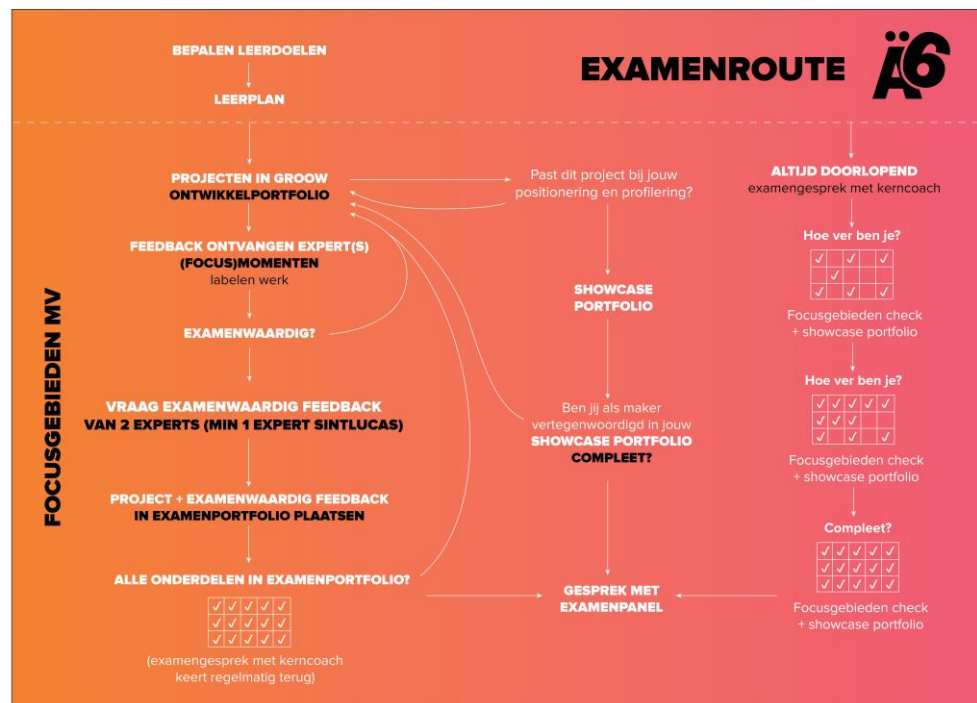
BEPALEN LEERDOELEN

LEERPLAN

EXAMENROUTE

FOCUSGEBIEDEN MV

PROJECTEN IN GROOW
ONTWIKKELPORTFOLIO

FEEDBACK ONTVANGEN EXPERT(S)
(FOCUS)MOMENTEN
labelen werk

EXAMENWAARDIG?

VRAAG EXAMENWAARDIG FEEDBACK
VAN 2 EXPERTS (MIN 1 EXPERT SINTLUCAS)

PROJECT + EXAMENWAARDIG FEEDBACK
IN EXAMENPORTFOLIO PLAATSEN

ALLE ONDERDELEN IN EXAMENPORTFOLIO?

(examengesprek met kerncoach
keert regelmatig terug)

Past dit project bij jouw
positionering en profilering?

SHOWCASE
PORTFOLIO

Ben jij als maker
vertegenwoordigd in jouw
SHOWCASE PORTFOLIO
COMPLEET?

GESPREK MET
EXAMENPANEL

ALTIJD DOORLOPEND
examengesprek met kerncoach

Hoe ver ben je?

Focusgebieden check
+ showcase portfolio

Hoe ver ben je?

Focusgebieden check
+ showcase portfolio

Compleet?

Focusgebieden check
+ showcase portfolio